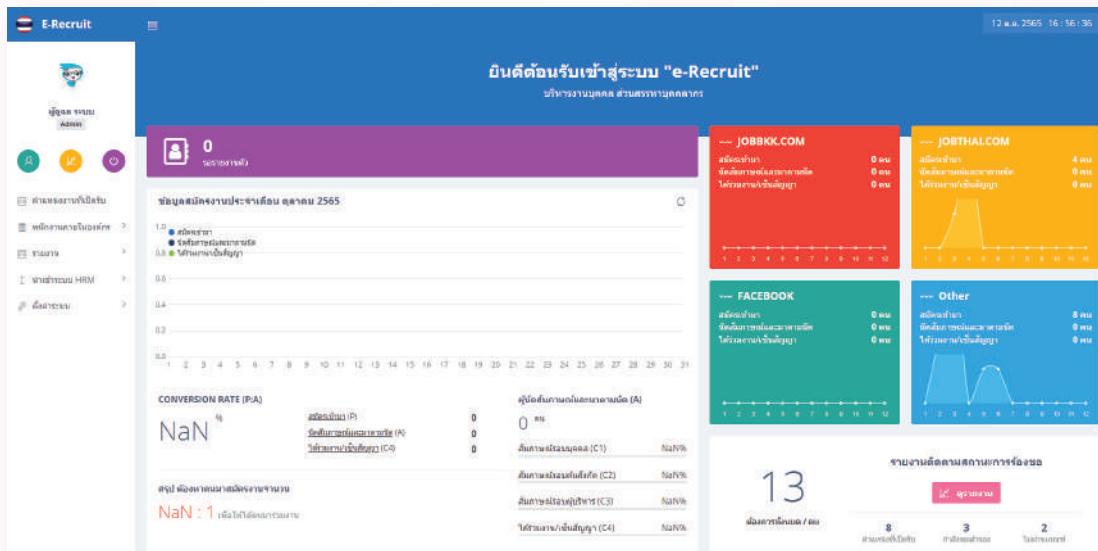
E-Recruit

12 ต.ค. 2565 16 : 56 : 36

ผู้ดูแล ระบบ
Admin

ค้นหรองานที่เปิดรับ
พนักงานภายในองค์กร
รายงาน
นำเข้าระบบ HRM
ตั้งค่าระบบ

ยินดีต้อนรับเข้าสู่ระบบ "e-Recruit"
บริหารงานบุคคล ส่วนสรรหาบุคลากร

0
จำนวนรายงานทั้งหมด

ข้อมูลสมัครงานประจำเดือน ตุลาคม 2565

สมัครเข้ามา
นัดสัมภาษณ์และสอบ
ได้งาน/เซ็นสัญญา

1.0
0.8
0.6
0.4
0.2
0.0

1 2 3 4 5 6 7 8 9 10 11 12 13 14 15 16 17 18 19 20 21 22 23 24 25 26 27 28 29 30 31

CONVERSION RATE (P:A)

NaN %

| สมัครเข้ามา (P) | 0 |
|---|---|
| นัดสัมภาษณ์และสอบ (A) | 0 |
| ได้งาน/เซ็นสัญญา (C4) | 0 |

ผู้นัดสัมภาษณ์และสอบ (A)

0 คน

| สัมภาษณ์รอบบุคคล (C1) | NaN% |
|---|---|
| สัมภาษณ์รอบต้นสังกัด (C2) | NaN% |
| สัมภาษณ์รอบผู้บริหาร (C3) | NaN% |
| ได้งาน/เซ็นสัญญา (C4) | NaN% |

สรุป ต้องหาคนมาสมัครงานจำนวน

NaN : 1 เพื่อให้ได้คนมาร่วมงาน

--- JOBBKK.COM
สมัครเข้ามา 0 คน
นัดสัมภาษณ์และสอบ 0 คน
ได้งาน/เซ็นสัญญา 0 คน

--- JOBTHAI.COM
สมัครเข้ามา 4 คน
นัดสัมภาษณ์และสอบ 0 คน
ได้งาน/เซ็นสัญญา 0 คน

--- FACEBOOK
สมัครเข้ามา 0 คน
นัดสัมภาษณ์และสอบ 0 คน
ได้งาน/เซ็นสัญญา 0 คน

--- Other
สมัครเข้ามา 8 คน
นัดสัมภาษณ์และสอบ 0 คน
ได้งาน/เซ็นสัญญา 0 คน

1 2 3 4 5 6 7 8 9 10 11 12

รายงานติดตามสถานะการร้องขอ

13
ต้องการทั้งหมด / คน

ดูรายงาน

8
3
2